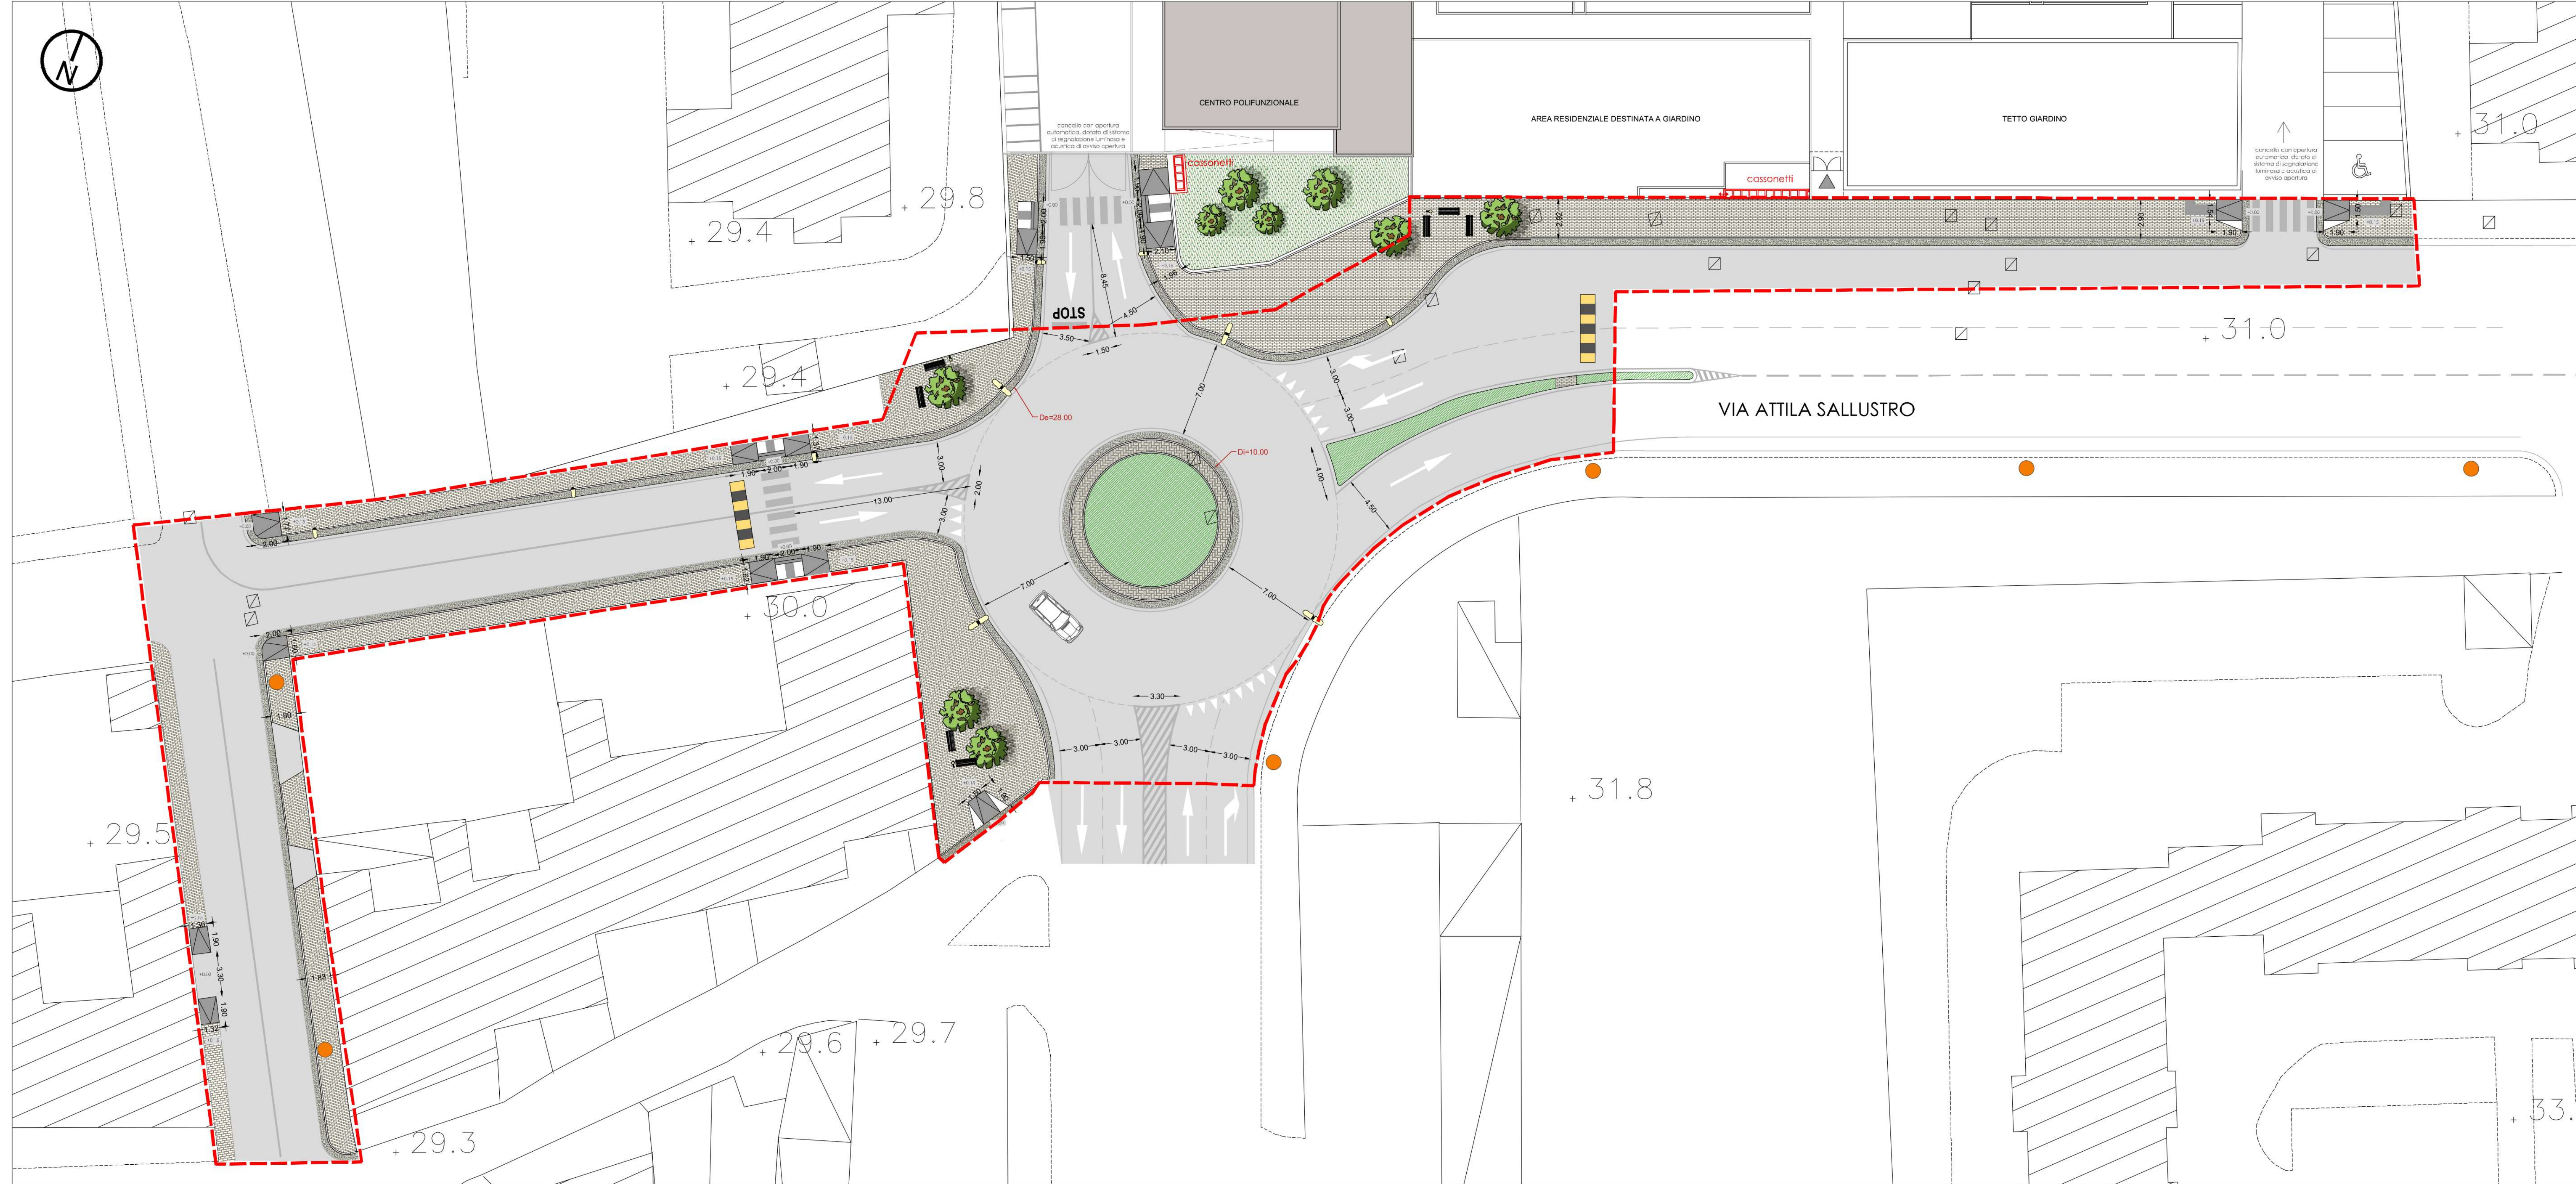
N

CENTRO POLIFUNZIONALE

AREA RESIDENZIALE DESTINATA A GIARDINO

TETTO GIARDINO

cancello con apertura automatica, dotato di sistema di segnalazione luminosa e acustica di avviso apertura

cancello con apertura automatica, dotato di sistema di segnalazione luminosa e acustica di avviso apertura

cassonetti

cassonetti

29.8

29.4

29.4

31.0

31.0

STOP

VIA ATTILA SALLUSTRO

De=28.00

Di=10.00

30.0

31.8

29.5

29.6

29.7

29.3

33.

13.00

7.00

7.00

7.00

4.50

4.50

3.00

3.00

3.00

3.00

3.00

3.00

3.00

3.00

3.30

2.00

4.00

8.45

3.50

1.50

1.90

2.00

1.90

1.90

2.00

1.90

9.00

2.00

1.80

1.63

1.90

3.30

1.90

1.32

1.36

2.10

1.90

1.90

1.90

3.92

1.50

1.90